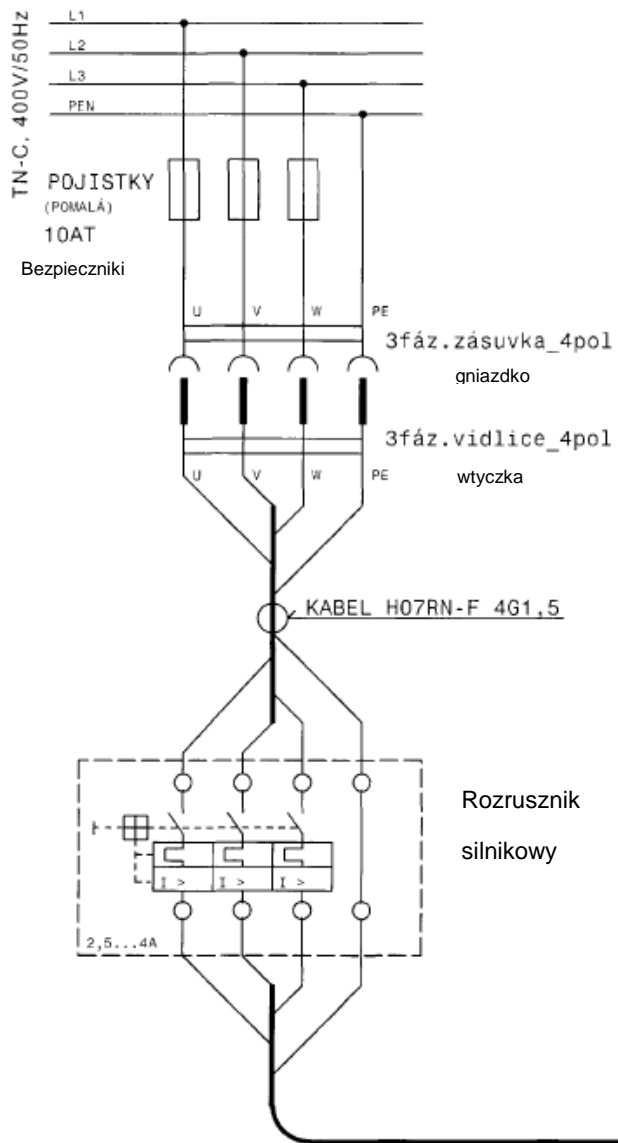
TN-C, 400V/50Hz

L1

L2

L3

PEN

POJISTKY
(POMALÁ)
10AT

Bezpieczniki

U V W PE

3fáz.zásuvka_4pol

gniazdko

3fáz.vidlice_4pol

wtyczka

U V W PE

KABEL H07RN-F 4G1,5

I > I > I >

2,5...4A

Rozrusznik

silnikowy